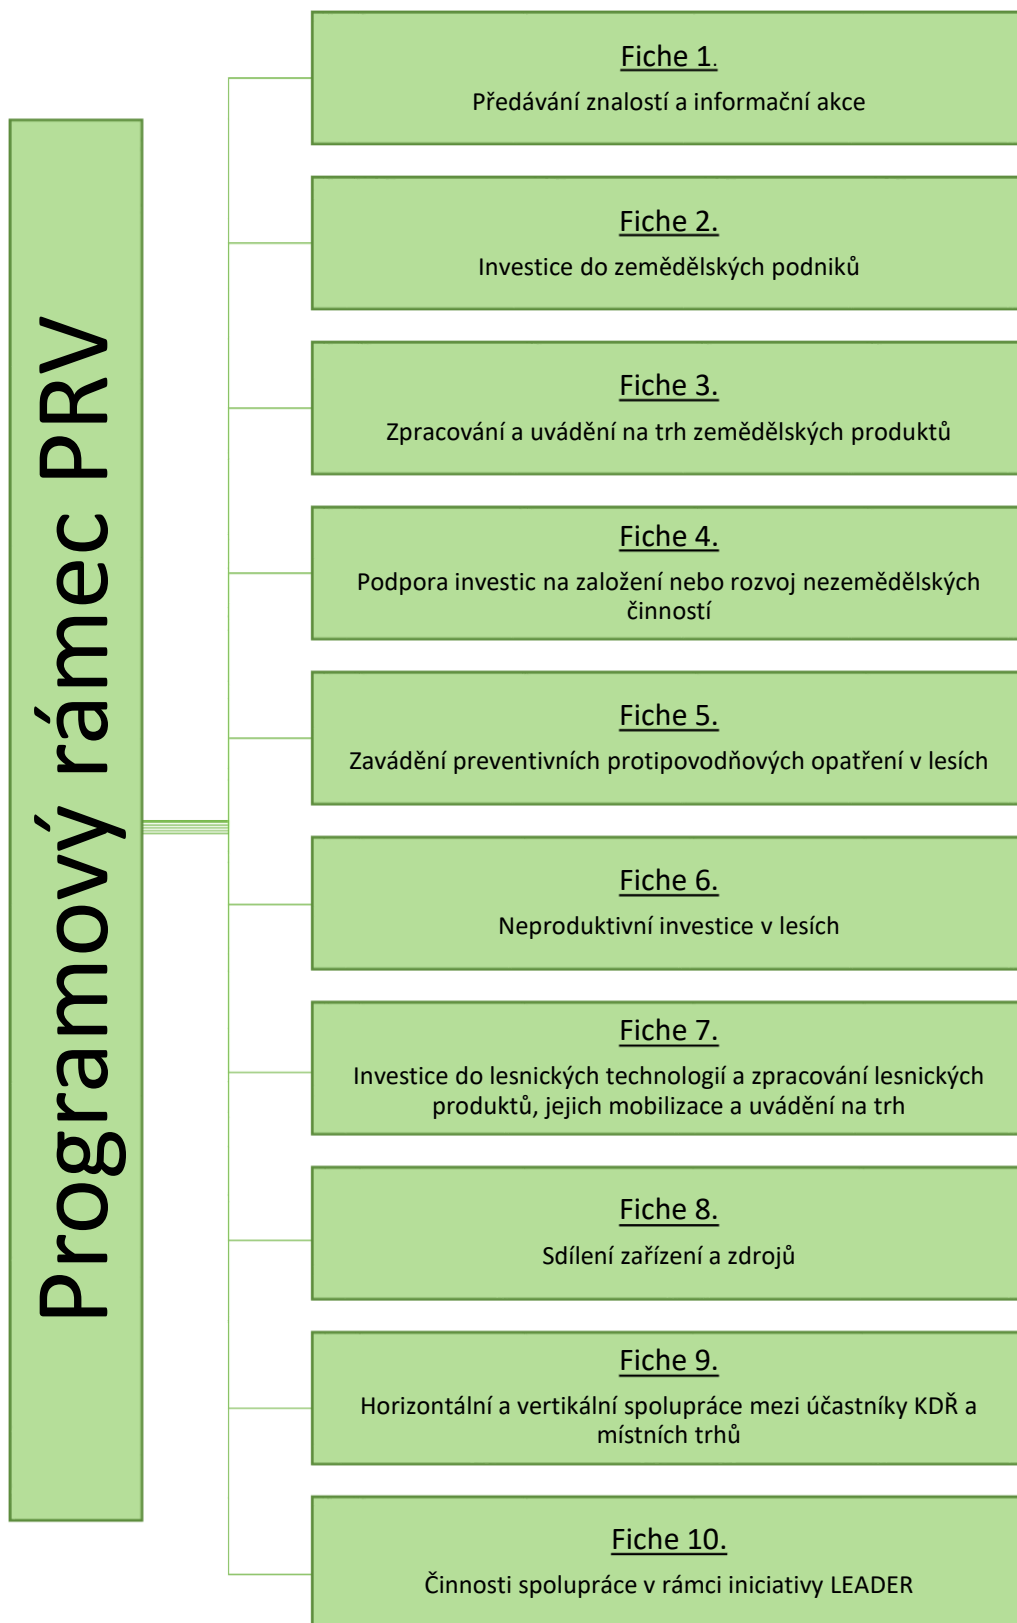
Programový rámec PRV

Fiche 1.
Předávání znalostí a informační akce

Fiche 2.
Investice do zemědělských podniků

Fiche 3.
Zpracování a uvádění na trh zemědělských produktů

Fiche 4.
Podpora investic na založení nebo rozvoj nezemědělských činností

Fiche 5.
Zavádění preventivních protipovodňových opatření v lesích

Fiche 6.
Neproduktivní investice v lesích

Fiche 7.
Investice do lesnických technologií a zpracování lesnických produktů, jejich mobilizace a uvádění na trh

Fiche 8.
Sdílení zařízení a zdrojů

Fiche 9.
Horizontální a vertikální spolupráce mezi účastníky KDŘ a místních trhů

Fiche 10.
Činnosti spolupráce v rámci iniciativy LEADER